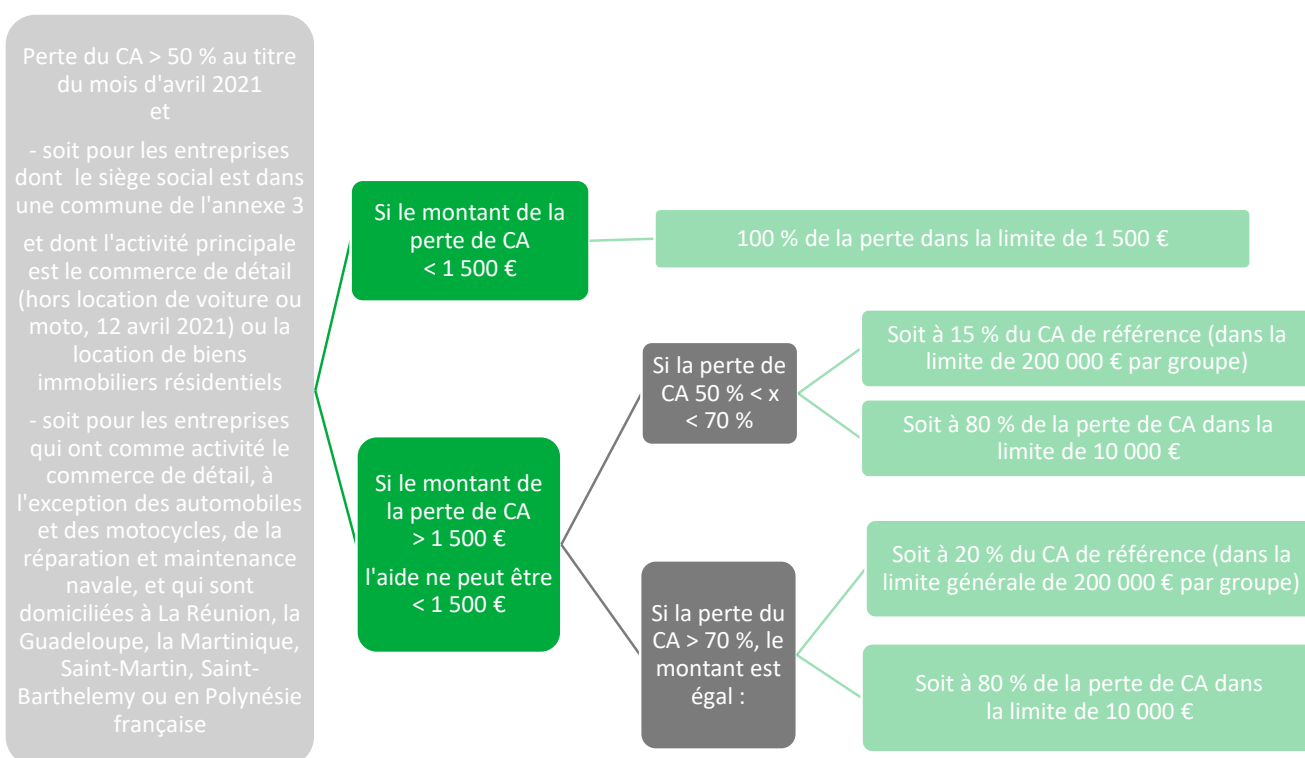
Perte du CA > 50 % au titre du mois d'avril 2021
et

- soit pour les entreprises dont le siège social est dans une commune de l'annexe 3

et dont l'activité principale est le commerce de détail (hors location de voiture ou moto, 12 avril 2021) ou la location de biens immobiliers résidentiels

- soit pour les entreprises qui ont comme activité le commerce de détail, à l'exception des automobiles et des motocycles, de la réparation et maintenance navale, et qui sont domiciliées à La Réunion, la Guadeloupe, la Martinique, Saint-Martin, Saint-Barthelemy ou en Polynésie française

Si le montant de la perte de CA < 1 500 €

100 % de la perte dans la limite de 1 500 €

Si le montant de la perte de CA > 1 500 €

l'aide ne peut être < 1 500 €

Si la perte de CA 50 % < x < 70 %

Soit à 15 % du CA de référence (dans la limite de 200 000 € par groupe)

Soit à 80 % de la perte de CA dans la limite de 10 000 €

Si la perte du CA > 70 %, le montant est égal :

Soit à 20 % du CA de référence (dans la limite générale de 200 000 € par groupe)

Soit à 80 % de la perte de CA dans la limite de 10 000 €